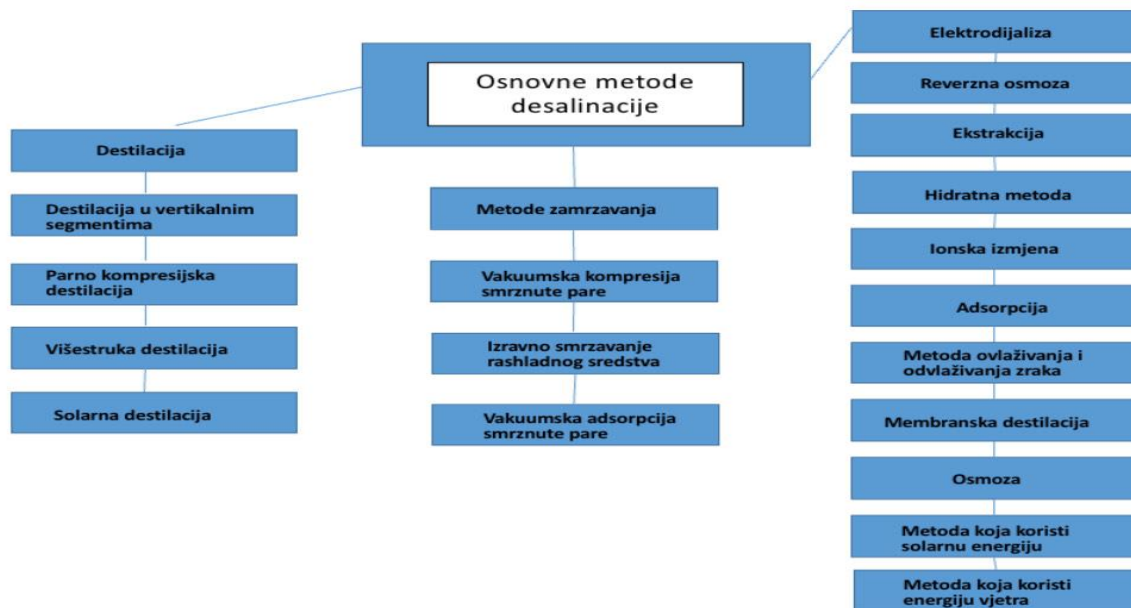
Osnovne metode desalinacije

Destilacija

Destilacija u vertikalnim segmentima

Parno kompresijska destilacija

Višestruka destilacija

Solarna destilacija

Metode zamrzavanja

Vakuumska kompresija smrznute pare

Izravno smrzavanje rashladnog sredstva

Vakuumska adsorpcija smrznute pare

Elektrodijaliza

Reverzna osmoza

Ekstrakcija

Hidratna metoda

Ionska izmjena

Adsorpcija

Metoda ovlaživanja i odvlaživanja zraka

Membranska destilacija

Osmoza

Metoda koja koristi solarnu energiju

Metoda koja koristi energiju vjetra